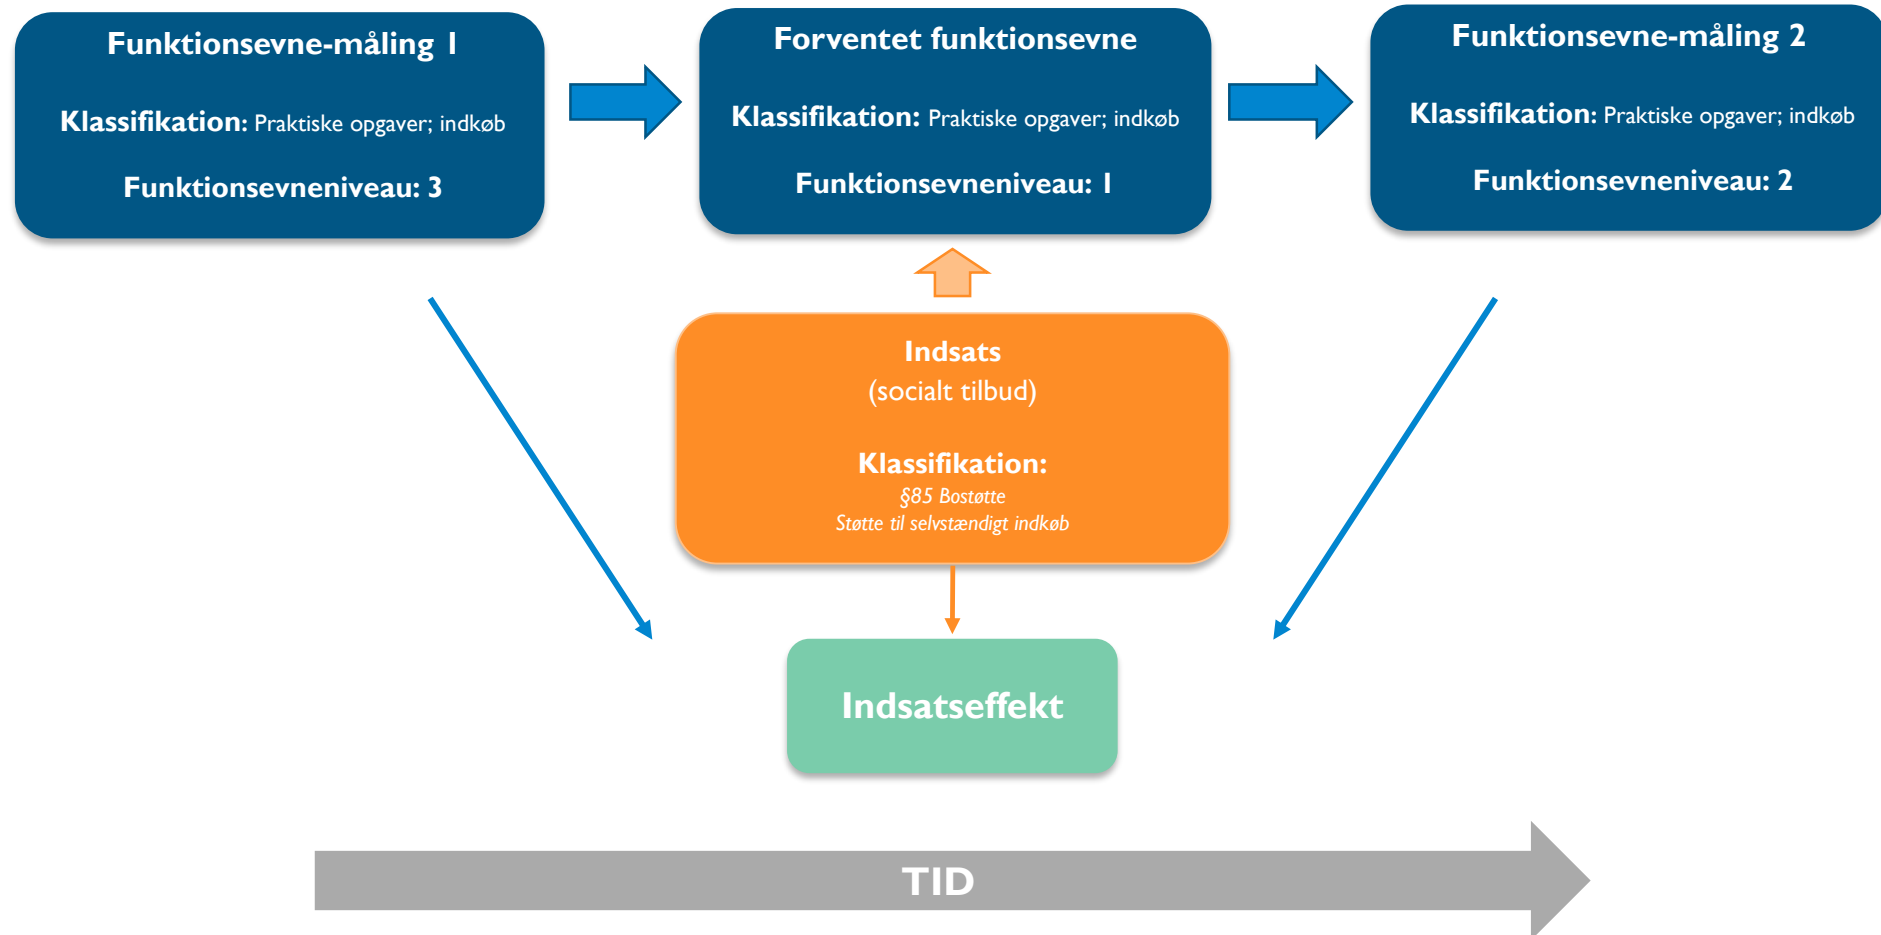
Funktionsevne-måling 1

Klassifikation: Praktiske opgaver; indkøb

Funktionsevneniveau: 3

Forventet funktionsevne

Klassifikation: Praktiske opgaver; indkøb

Funktionsevneniveau: 1

Funktionsevne-måling 2

Klassifikation: Praktiske opgaver; indkøb

Funktionsevneniveau: 2

Indsats
(socialt tilbud)

Klassifikation:
§85 Bostøtte
Støtte til selvstændigt indkøb

Indsatseffekt

TID